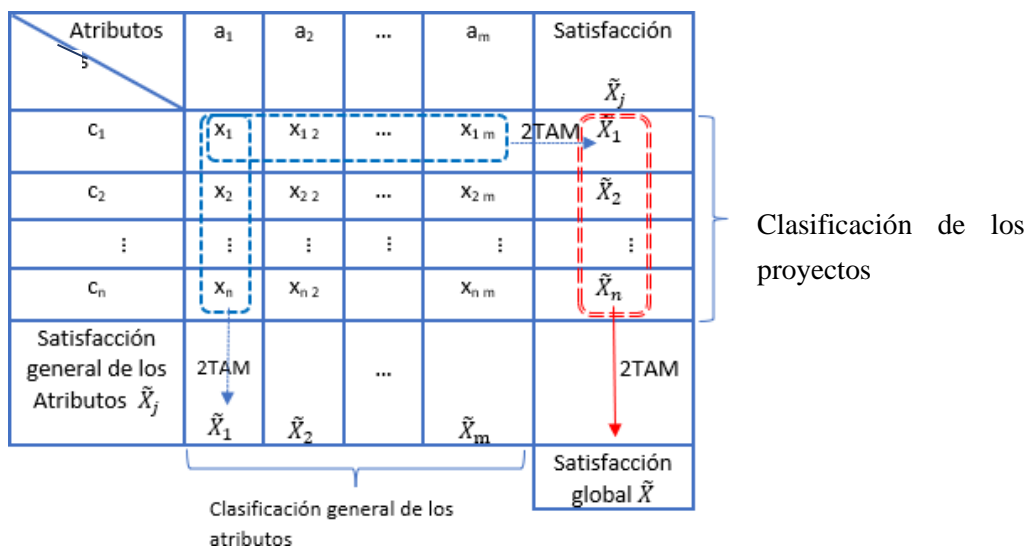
| Atributos \ s | $a_1$ | $a_2$ | … | $a_m$ | Satisfacción $\tilde{X}_j$ |
|---|---|---|---|---|---|
| $c_1$ | $x_1$ | $x_{1\,2}$ | … | $x_{1\,m}$ | 2TAM $\tilde{X}_1$ |
| $c_2$ | $x_2$ | $x_{2\,2}$ | … | $x_{2\,m}$ | $\tilde{X}_2$ |
| ⋮ | ⋮ | ⋮ | ⋮ | ⋮ | ⋮ |
| $c_n$ | $x_n$ | $x_{n\,2}$ | | $x_{n\,m}$ | $\tilde{X}_n$ |
| Satisfacción general de los Atributos $\tilde{X}_j$ | 2TAM $\tilde{X}_1$ | $\tilde{X}_2$ | … | $\tilde{X}_m$ | 2TAM |
| | | | | | Satisfacción global $\tilde{X}$ |

Clasificación de los proyectos

Clasificación general de los atributos